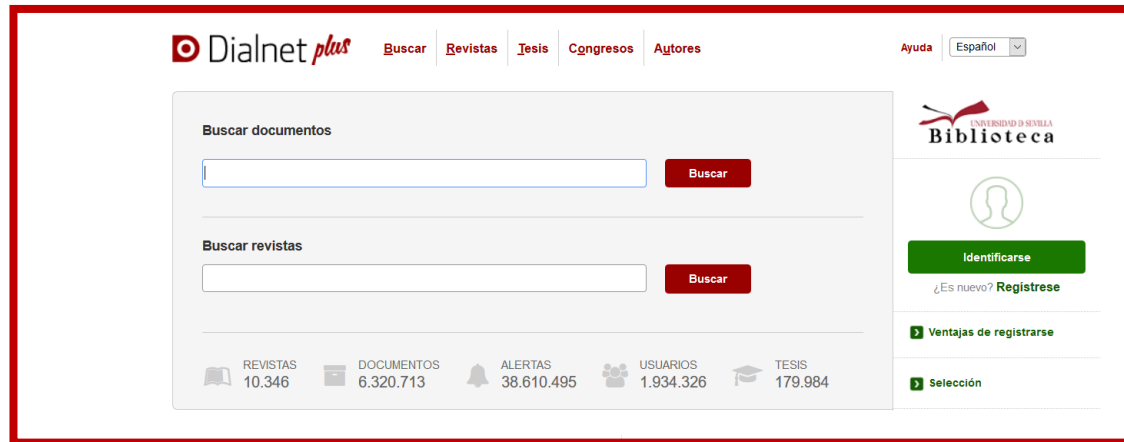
Dialnet plus

Buscar | Revistas | Tesis | Congresos | Autores

Ayuda | Español

Buscar documentos

Buscar

Buscar revistas

Buscar

REVISTAS 10.346
DOCUMENTOS 6.320.713
ALERTAS 38.610.495
USUARIOS 1.934.326
TESIS 179.984

UNIVERSIDAD D SEVILLA
Biblioteca

Identificarse

¿Es nuevo? Regístrese

Ventajas de registrarse

Selección